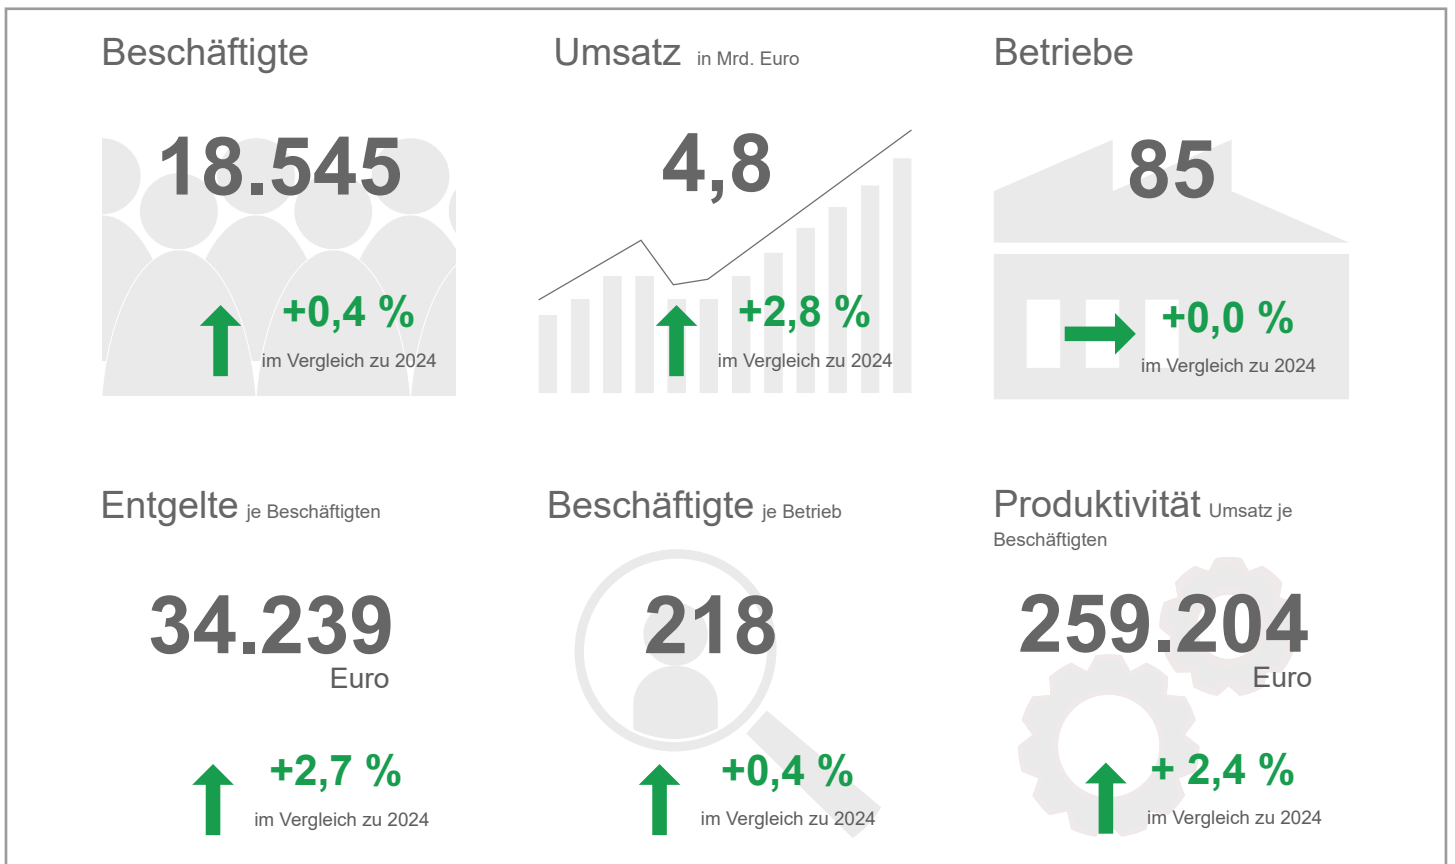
Beschäftigte

18.545

+0,4 %
im Vergleich zu 2024

Umsatz in Mrd. Euro

4,8

+2,8 %
im Vergleich zu 2024

Betriebe

85

+0,0 %
im Vergleich zu 2024

Entgelte je Beschäftigten

34.239
Euro

+2,7 %
im Vergleich zu 2024

Beschäftigte je Betrieb

218

+0,4 %
im Vergleich zu 2024

Produktivität Umsatz je Beschäftigten

259.204
Euro

+ 2,4 %
im Vergleich zu 2024